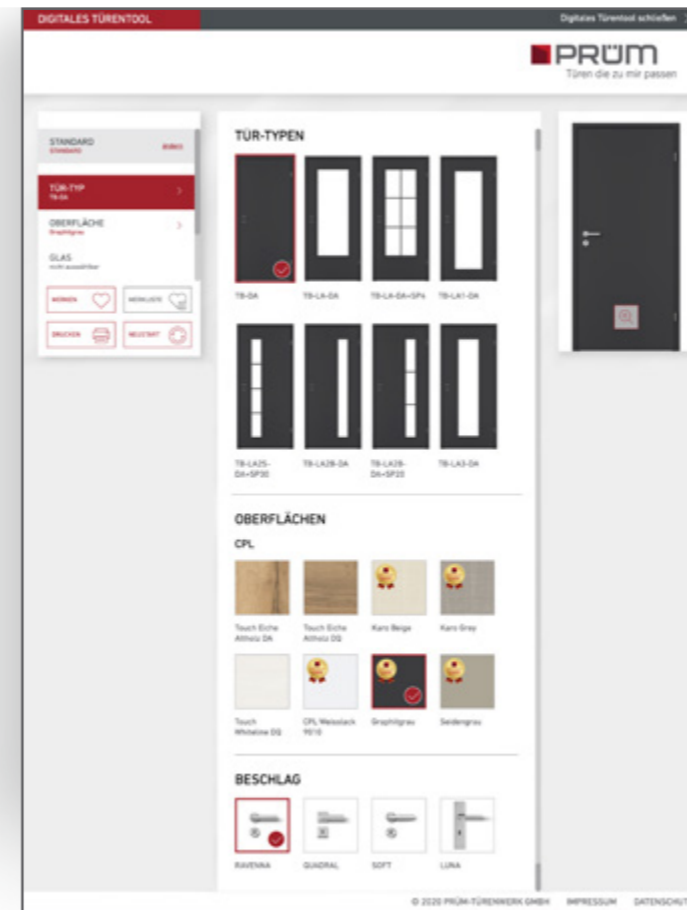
DIGITALES TÜRENTOOL

Digitales Türentool schließen

PRÜM
Türen die zu mir passen

STANDARD
STANDARD
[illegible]

TÜR-TYP
TB-DA

OBERFLÄCHE
Graphitgrau

GLAS
nicht auswählbar

MERKEN

MERKLISTE

DRUCKEN

NEUSTART

TÜR-TYPEN

TB-DA

TB-LA-DA

TB-LA-DA+SP4

TB-LA1-DA

TB-LA25-DA+SP30

TB-LA28-DA

TB-LA28-DA+SP20

TB-LA3-DA

OBERFLÄCHEN

CPL

Touch Eiche Altholz DA

Touch Eiche Altholz DQ

Karo Beige

Karo Grey

Touch Whiteline DQ

CPL Weisslack 9010

Graphitgrau

Seidengrau

BESCHLAG

RAVENNA

QUADRAL

SOFT

LUNA

© 2020 PRÜM-TÜRENWERK GMBH IMPRESSUM DATENSCHUT